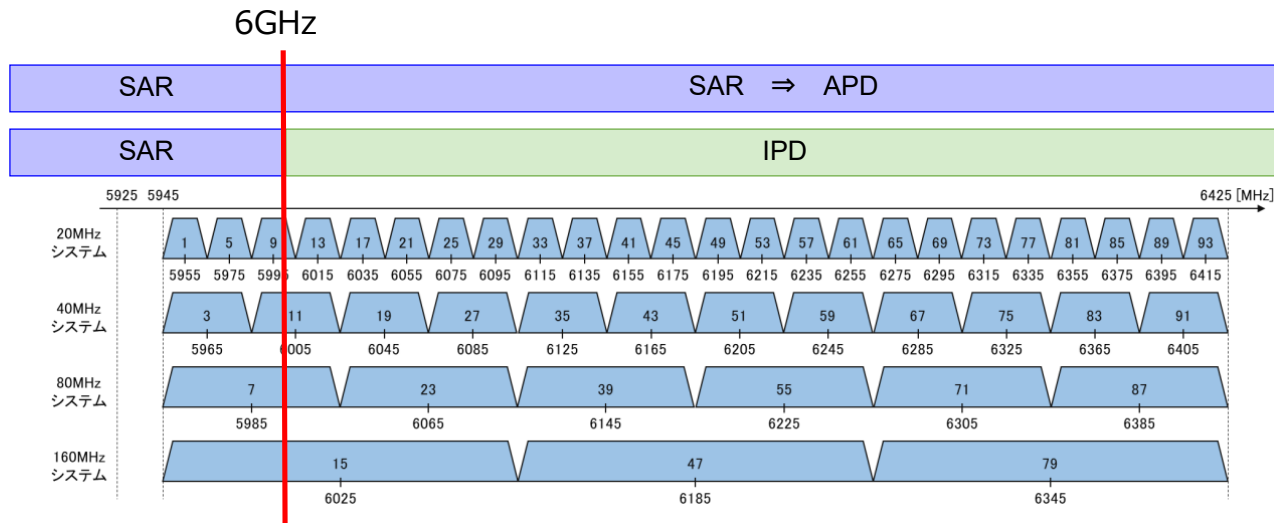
6GHz

SAR

SAR ⇒ APD

SAR

IPD

5925 5945

6425 [MHz]

20MHz システム

1 5 9 13 17 21 25 29 33 37 41 45 49 53 57 61 65 69 73 77 81 85 89 93

5955 5975 5995 6015 6035 6055 6075 6095 6115 6135 6155 6175 6195 6215 6235 6255 6275 6295 6315 6335 6355 6375 6395 6415

40MHz システム

3 11 19 27 35 43 51 59 67 75 83 91

5965 6005 6045 6085 6125 6165 6205 6245 6285 6325 6365 6405

80MHz システム

7 23 39 55 71 87

5985 6065 6145 6225 6305 6385

160MHz システム

15 47 79

6025 6185 6345